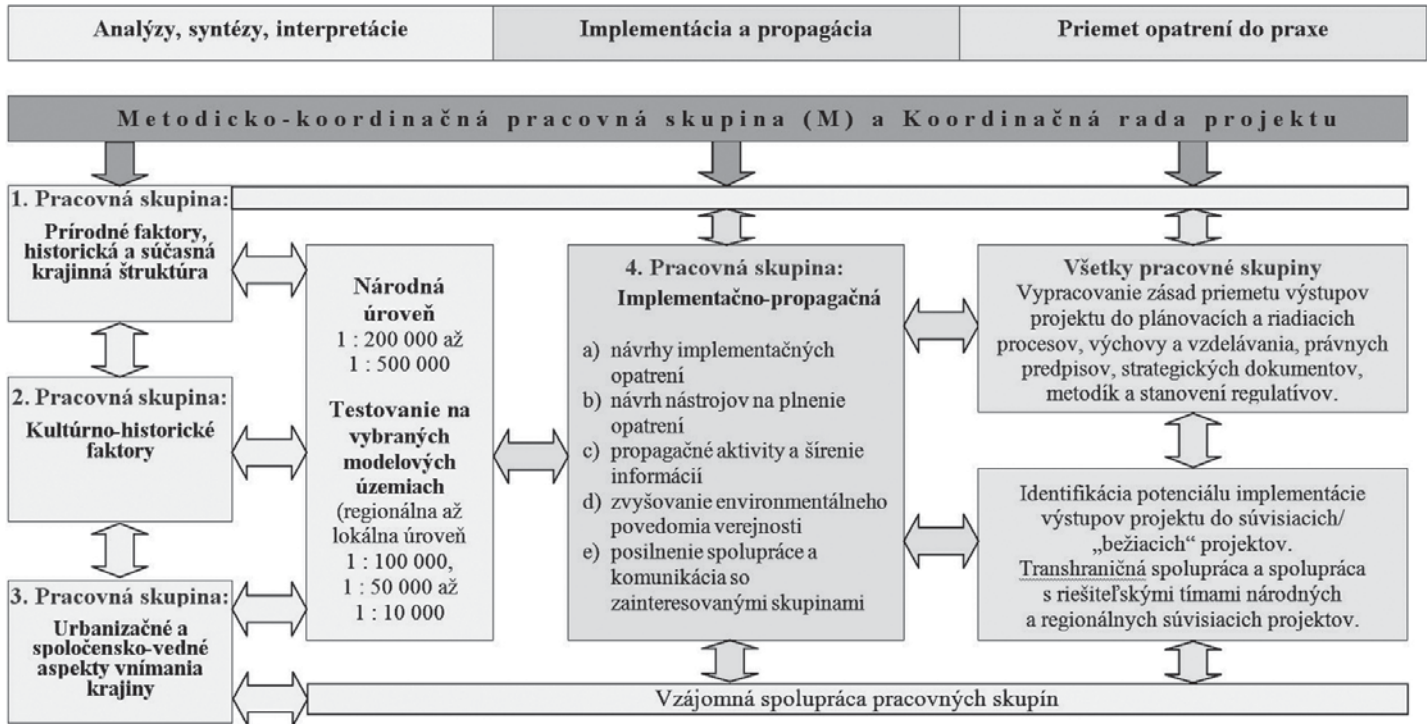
Analýzy, syntézy, interpretácie

Implementácia a propagácia

Priemet opatrení do praxe

Metodicko-koordinačná pracovná skupina (M) a Koordinačná rada projektu

1. Pracovná skupina:
Prírodné faktory, historická a súčasná krajinná štruktúra

2. Pracovná skupina:
Kultúrno-historické faktory

3. Pracovná skupina:
Urbanizačné a spoločensko-vedné aspekty vnímania krajiny

Národná úroveň
1 : 200 000 až 1 : 500 000

Testovanie na vybraných modelových územiach
(regionálna až lokálna úroveň
1 : 100 000,
1 : 50 000 až
1 : 10 000

4. Pracovná skupina:
Implementačno-propagačná

a) návrhy implementačných opatrení
b) návrh nástrojov na plnenie opatrení
c) propagačné aktivity a šírenie informácií
d) zvyšovanie environmentálneho povedomia verejnosti
e) posilnenie spolupráce a komunikácia so zainteresovanými skupinami

Všetky pracovné skupiny
Vypracovanie zásad priemetu výstupov projektu do plánovacích a riadiacich procesov, výchovy a vzdelávania, právnych predpisov, strategických dokumentov, metodík a stanovení regulatívov.

Identifikácia potenciálu implementácie výstupov projektu do súvisiacich/ „bežiacich" projektov.
Transhraničná spolupráca a spolupráca s riešiteľskými tímami národných a regionálnych súvisiacich projektov.

Vzájomná spolupráca pracovných skupín